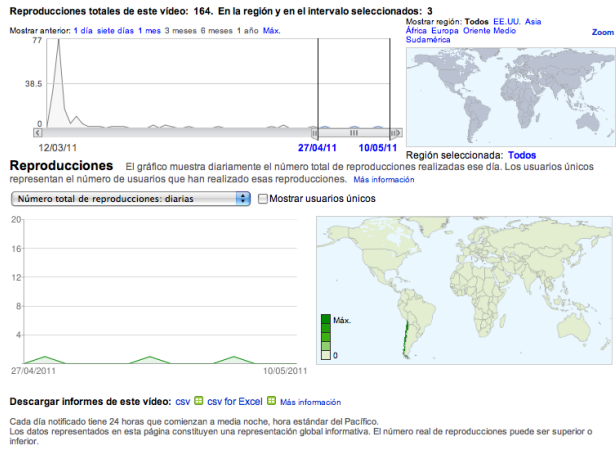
Reproducciones totales de este vídeo: 164. En la región y en el intervalo seleccionados: 3

Mostrar anterior: 1 día siete días 1 mes 3 meses 6 meses 1 año Máx.

77
38.5
0
12/03/11
27/04/11
10/05/11

Mostrar región: Todos EE.UU. Asia África Europa Oriente Medio Sudamérica

Zoom

Región seleccionada: Todos

Reproducciones El gráfico muestra diariamente el número total de reproducciones realizadas ese día. Los usuarios únicos representan el número de usuarios que han realizado esas reproducciones. Más información

Número total de reproducciones: diarias

Mostrar usuarios únicos

20
16
12
8
4
0
27/04/2011
10/05/2011

Máx.
0

Descargar informes de este vídeo: csv csv for Excel Más información

Cada día notificado tiene 24 horas que comienzan a media noche, hora estándar del Pacífico.
Los datos representados en esta página constituyen una representación global informativa. El número real de reproducciones puede ser superior o inferior.